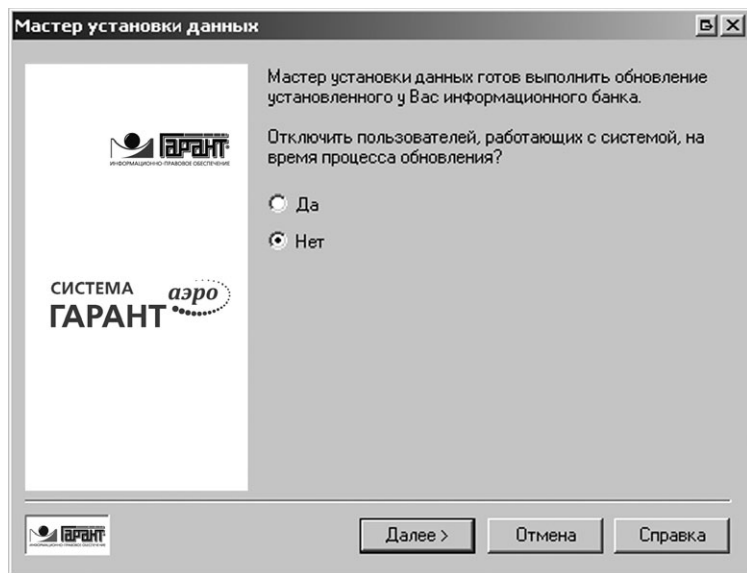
Мастер установки данных

ГАРАНТ
ИНФОРМАЦИОННО-ПРАВОВОЕ ОБЕСПЕЧЕНИЕ

СИСТЕМА ГАРАНТ аэро

Мастер установки данных готов выполнить обновление установленного у Вас информационного банка.

Отключить пользователей, работающих с системой, на время процесса обновления?

Да

Нет

ГАРАНТ
ИНФОРМАЦИОННО-ПРАВОВОЕ ОБЕСПЕЧЕНИЕ

Далее >

Отмена

Справка